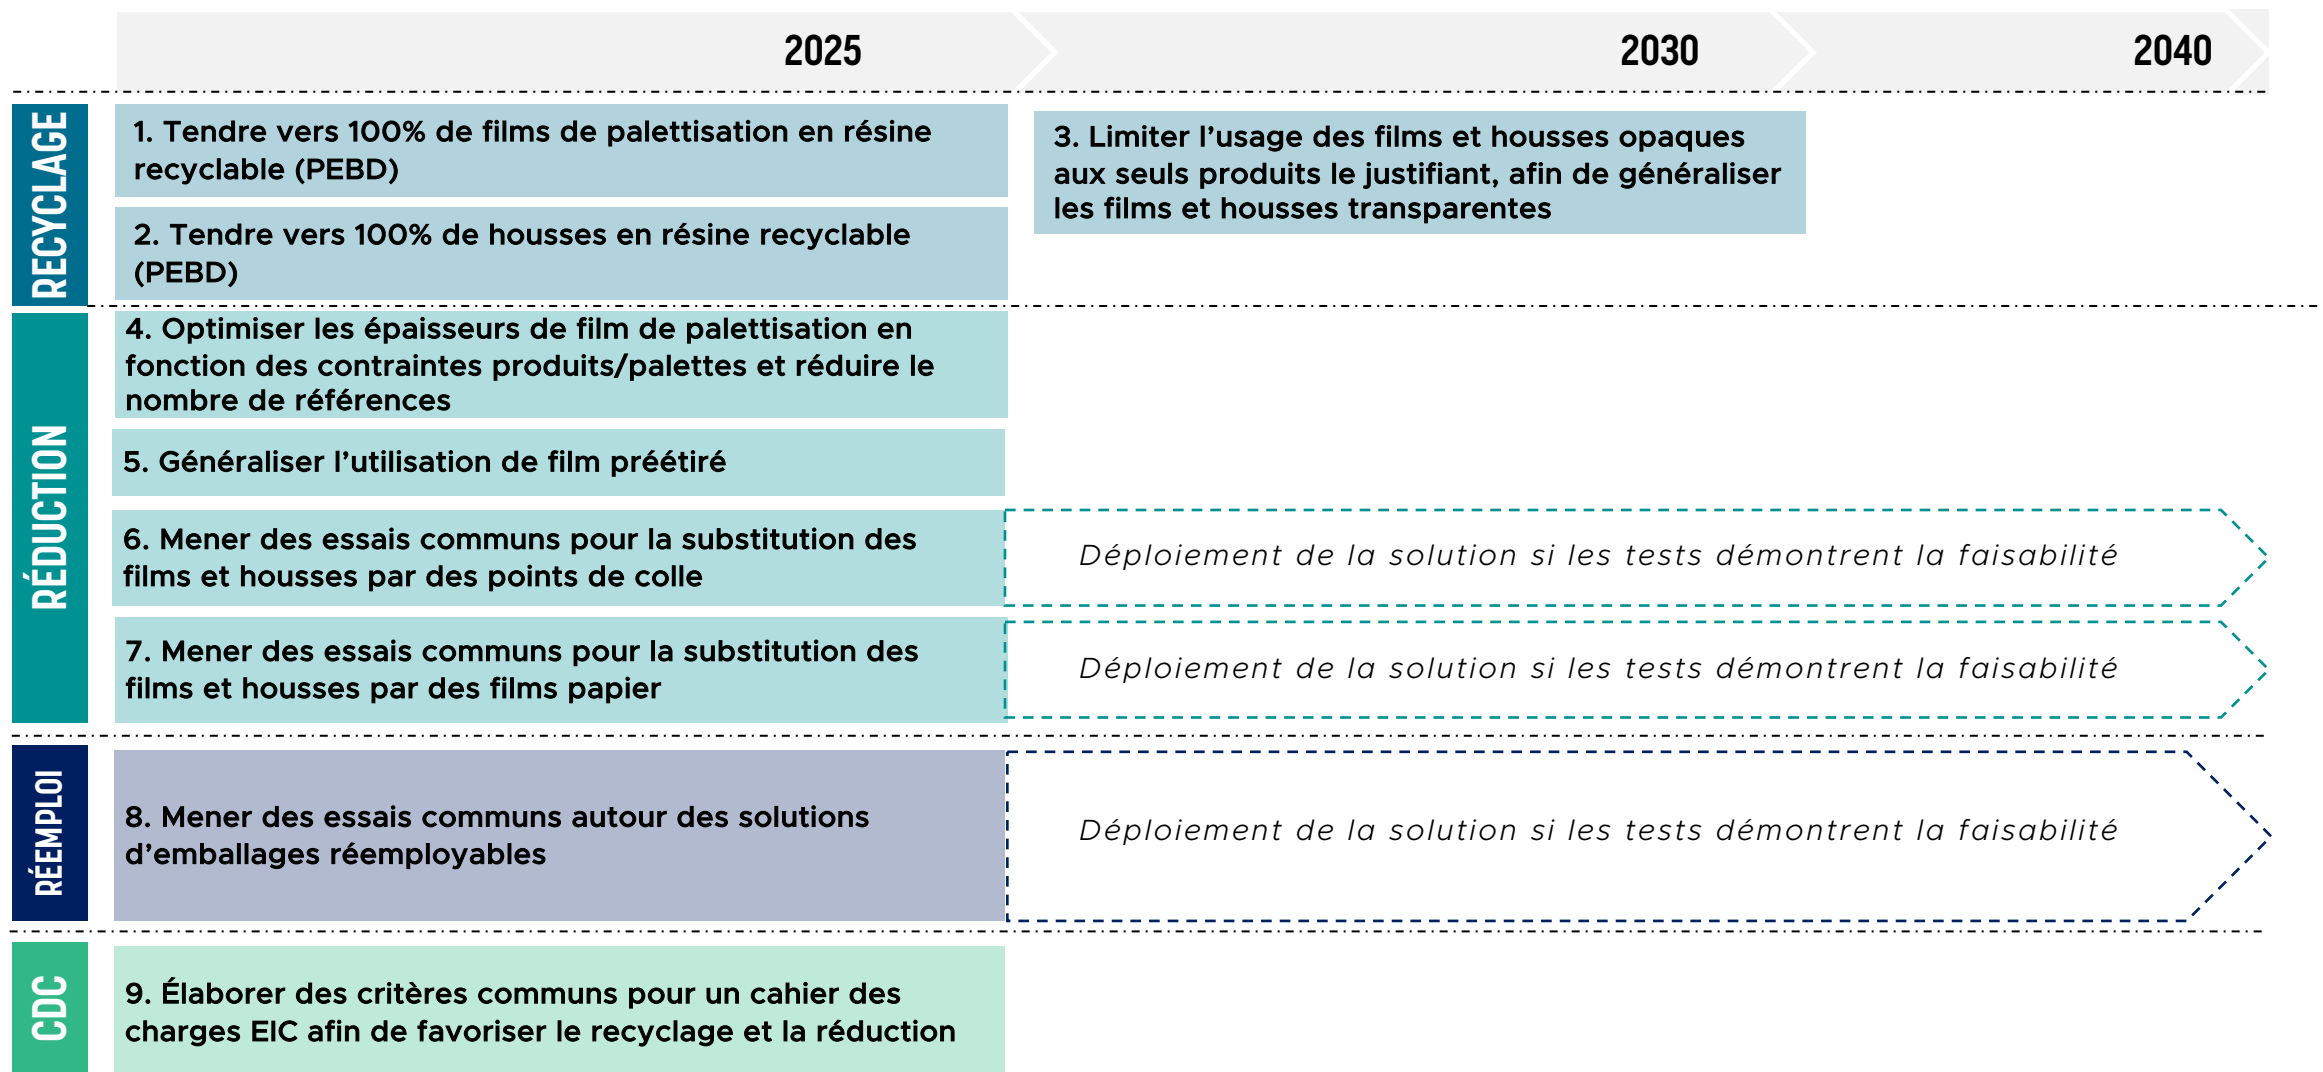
2025

2030

2040

RECYCLAGE

1. Tendre vers 100% de films de palettisation en résine recyclable (PEBD)

2. Tendre vers 100% de housses en résine recyclable (PEBD)

3. Limiter l'usage des films et housses opaques aux seuls produits le justifiant, afin de généraliser les films et housses transparentes

RÉDUCTION

4. Optimiser les épaisseurs de film de palettisation en fonction des contraintes produits/palettes et réduire le nombre de références

5. Généraliser l'utilisation de film préétiré

6. Mener des essais communs pour la substitution des films et housses par des points de colle

Déploiement de la solution si les tests démontrent la faisabilité

7. Mener des essais communs pour la substitution des films et housses par des films papier

Déploiement de la solution si les tests démontrent la faisabilité

RÉEMPLOI

8. Mener des essais communs autour des solutions d'emballages réemployables

Déploiement de la solution si les tests démontrent la faisabilité

CDC

9. Élaborer des critères communs pour un cahier des charges EIC afin de favoriser le recyclage et la réduction